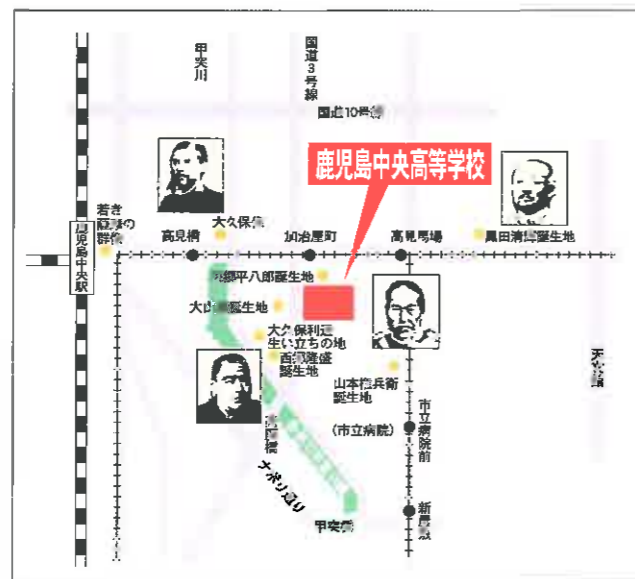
甲突川

国道3号線

国道10号線

鹿児島中央高等学校

鹿児島中央駅

若き薩摩の群像

高見橋

大久保像

加治屋町

高見馬場

黒田清隆誕生地

東郷平八郎誕生地

大山巌誕生地

大久保利通生い立ちの地

西郷隆盛誕生地

山本権兵衛誕生地

市立病院前

(市立病院)

新屋敷

高麗橋

ナポリ通り

甲突橋

天文館